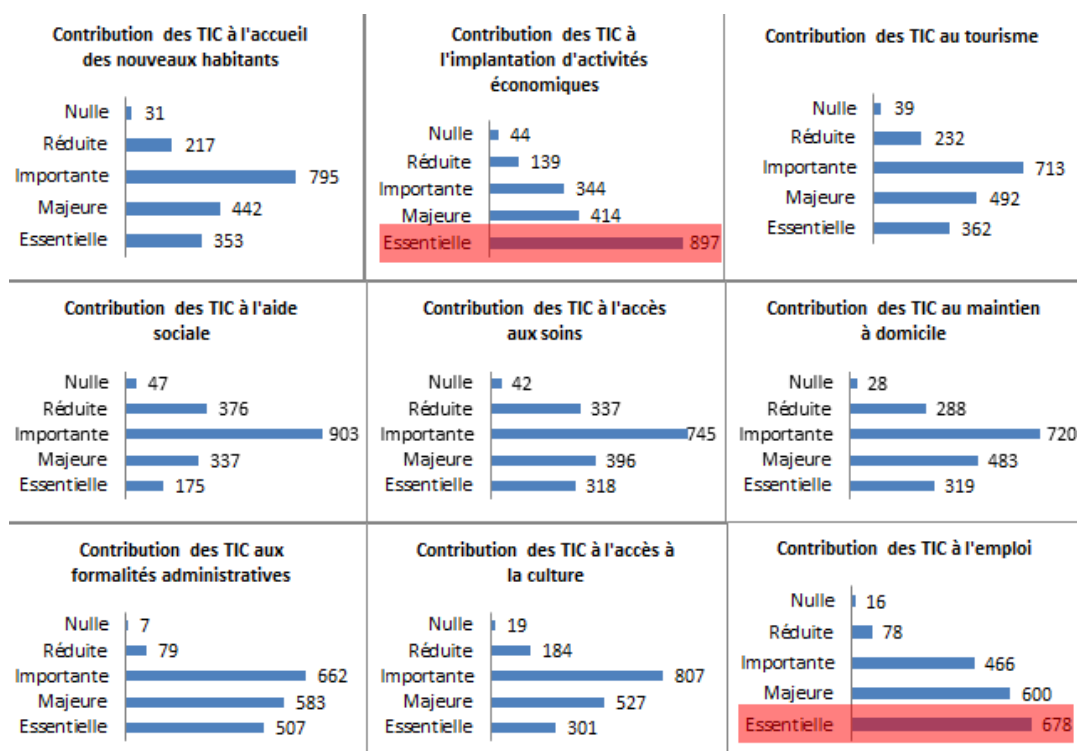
Contribution des TIC à l'accueil des nouveaux habitants

| | |
|---|---|
| Nulle | 31 |
| Réduite | 217 |
| Importante | 795 |
| Majeure | 442 |
| Essentielle | 353 |

Contribution des TIC à l'implantation d'activités économiques

| | |
|---|---|
| Nulle | 44 |
| Réduite | 139 |
| Importante | 344 |
| Majeure | 414 |
| Essentielle | 897 |

Contribution des TIC au tourisme

| | |
|---|---|
| Nulle | 39 |
| Réduite | 232 |
| Importante | 713 |
| Majeure | 492 |
| Essentielle | 362 |

Contribution des TIC à l'aide sociale

| | |
|---|---|
| Nulle | 47 |
| Réduite | 376 |
| Importante | 903 |
| Majeure | 337 |
| Essentielle | 175 |

Contribution des TIC à l'accès aux soins

| | |
|---|---|
| Nulle | 42 |
| Réduite | 337 |
| Importante | 745 |
| Majeure | 396 |
| Essentielle | 318 |

Contribution des TIC au maintien à domicile

| | |
|---|---|
| Nulle | 28 |
| Réduite | 288 |
| Importante | 720 |
| Majeure | 483 |
| Essentielle | 319 |

Contribution des TIC aux formalités administratives

| | |
|---|---|
| Nulle | 7 |
| Réduite | 79 |
| Importante | 662 |
| Majeure | 583 |
| Essentielle | 507 |

Contribution des TIC à l'accès à la culture

| | |
|---|---|
| Nulle | 19 |
| Réduite | 184 |
| Importante | 807 |
| Majeure | 527 |
| Essentielle | 301 |

Contribution des TIC à l'emploi

| | |
|---|---|
| Nulle | 16 |
| Réduite | 78 |
| Importante | 466 |
| Majeure | 600 |
| Essentielle | 678 |